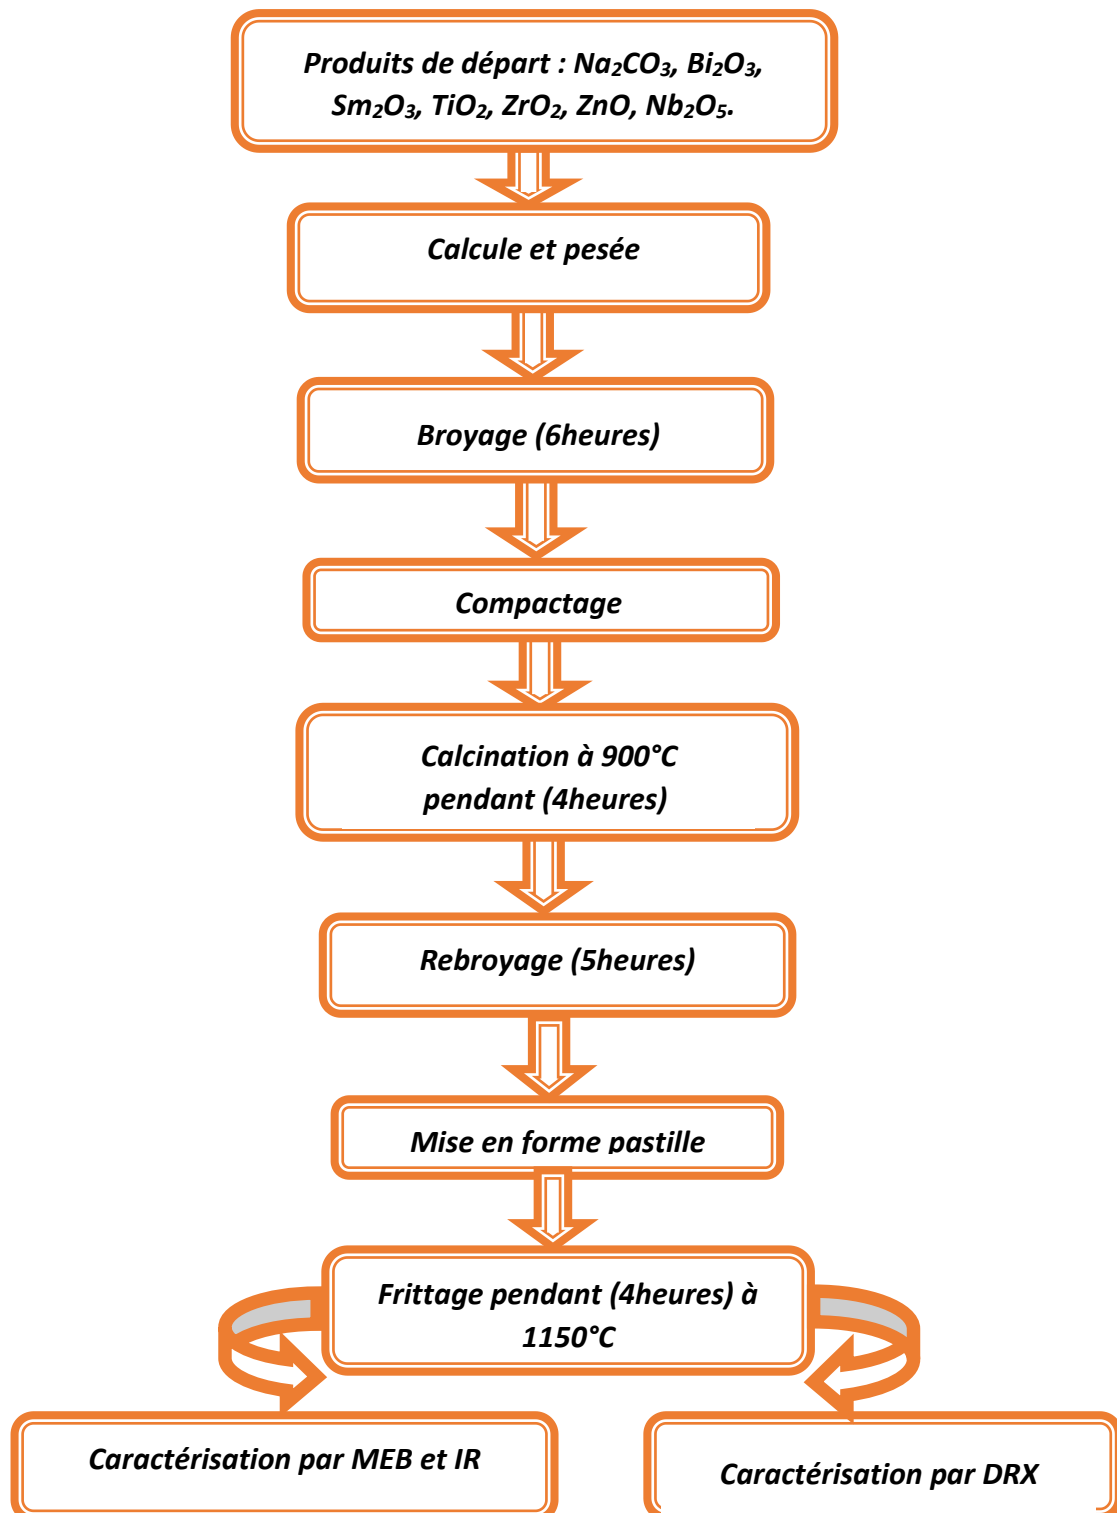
Produits de départ : $Na_2CO_3$, $Bi_2O_3$, $Sm_2O_3$, $TiO_2$, $ZrO_2$, ZnO, $Nb_2O_5$.

Calcule et pesée

Broyage (6heures)

Compactage

Calcination à 900°C pendant (4heures)

Rebroyage (5heures)

Mise en forme pastille

Frittage pendant (4heures) à 1150°C

Caractérisation par MEB et IR

Caractérisation par DRX